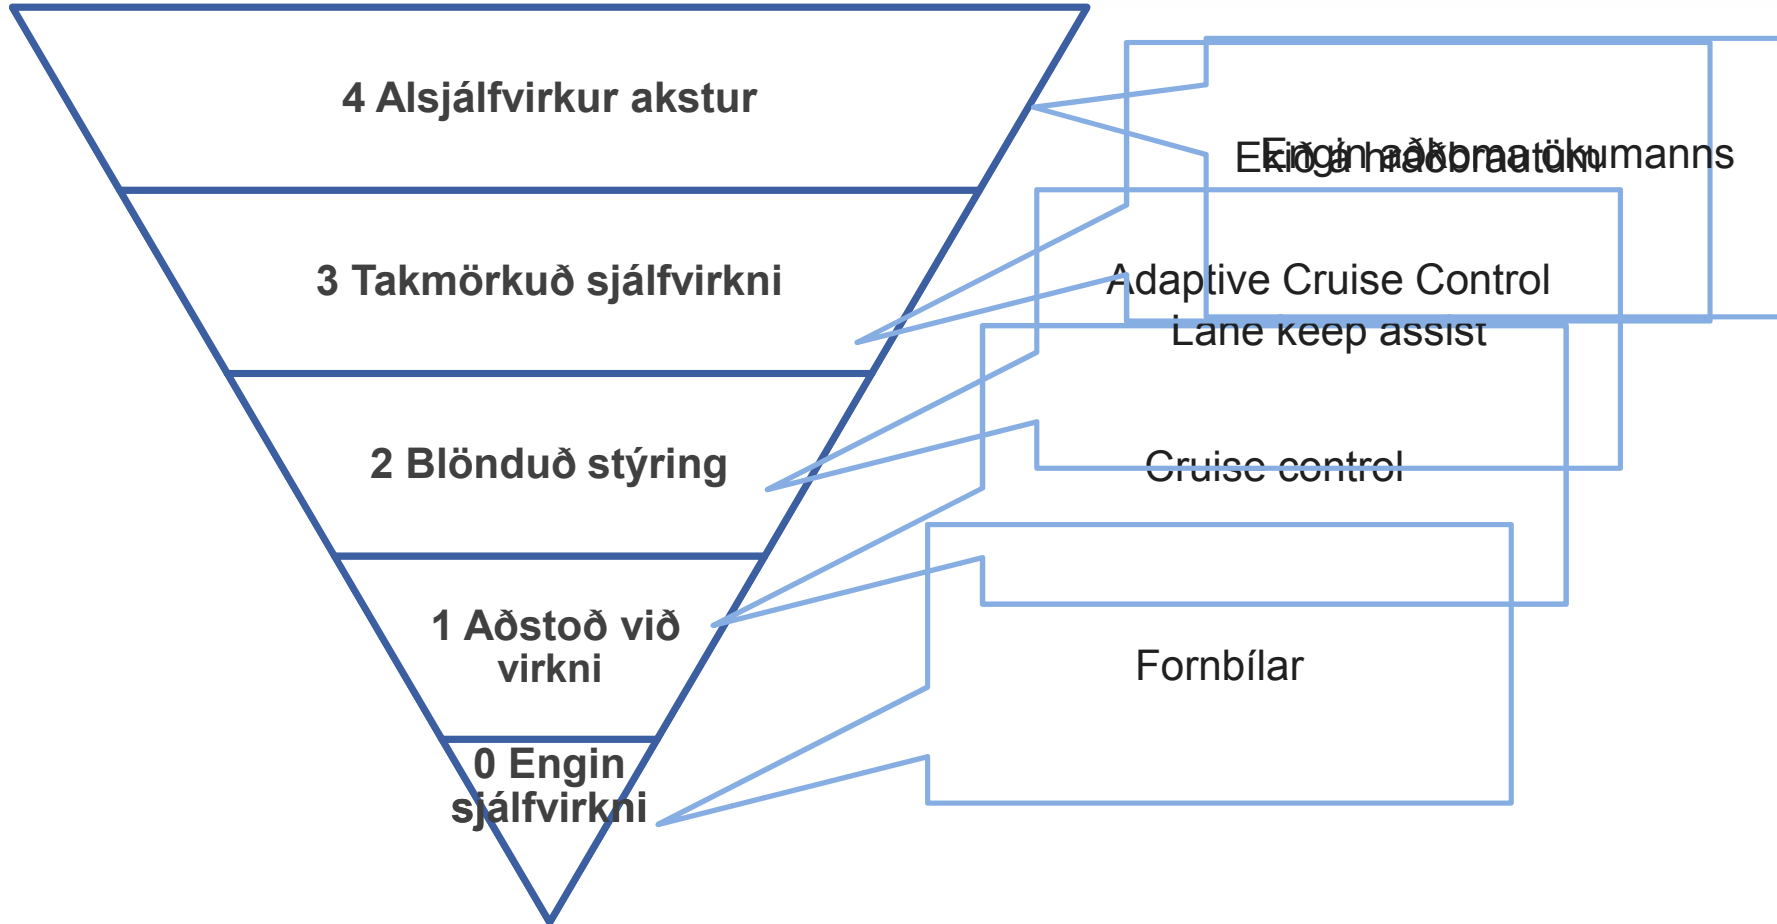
4 Alsjálfvirkur akstur

3 Takmörkuð sjálfvirkni

2 Blönduð stýring

1 Aðstoð við virkni

0 Engin sjálfvirkni

Engin aðkoma ökumanns

Ekið á hraðbrautum

Adaptive Cruise Control

Lane keep assist

Cruise control

Fornbílar